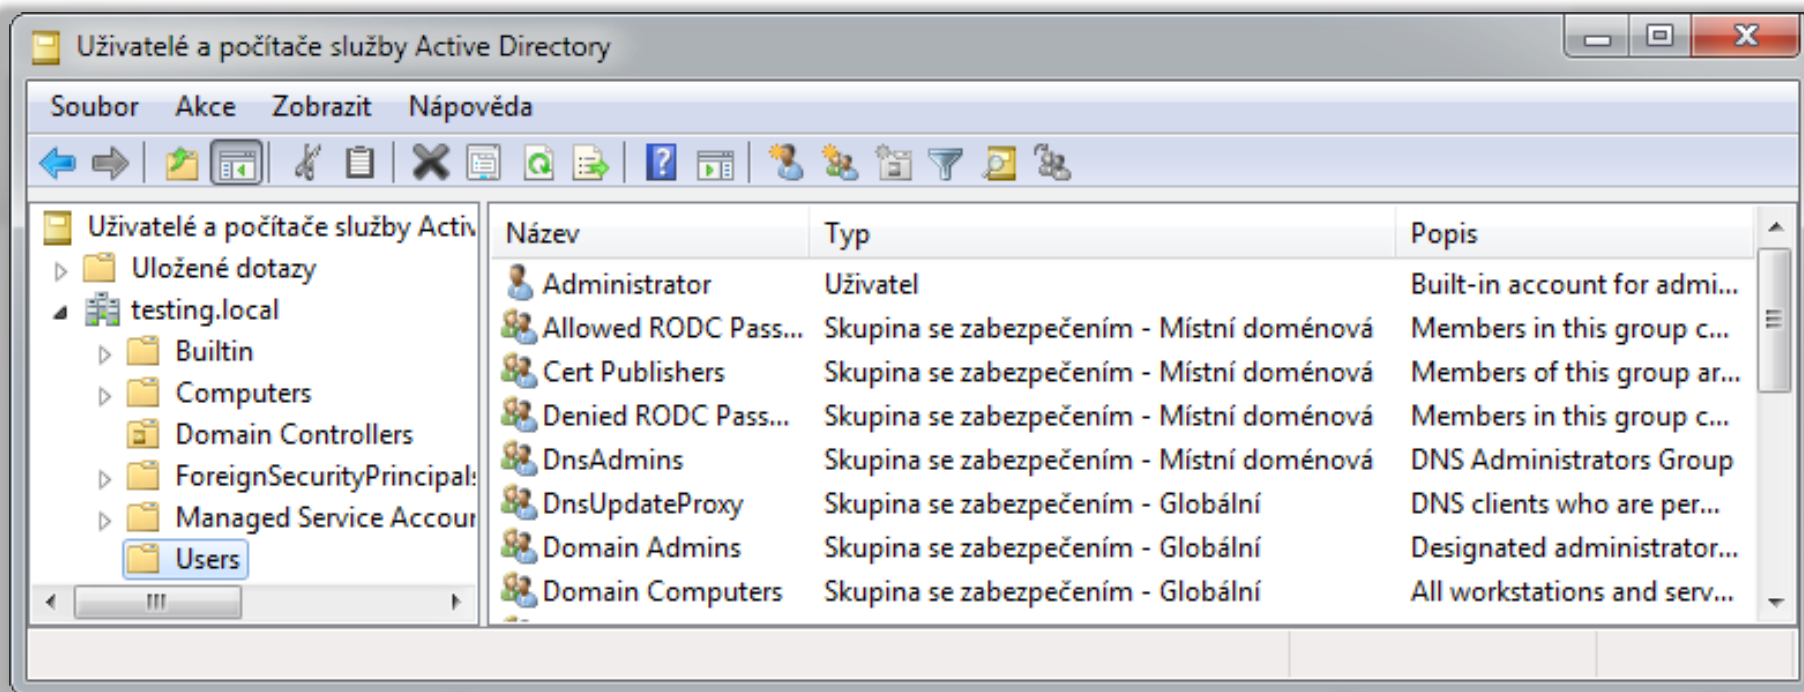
Uživatelé a počítače služby Active Directory

Soubor Akce Zobrazit Nápověda

Uživatelé a počítače služby Activ
Uložené dotazy
testing.local
Builtin
Computers
Domain Controllers
ForeignSecurityPrincipal
Managed Service Accour
Users

| Název | Typ | Popis |
|---|---|---|
| Administrator | Uživatel | Built-in account for admi... |
| Allowed RODC Pass... | Skupina se zabezpečením - Místní doménová | Members in this group c... |
| Cert Publishers | Skupina se zabezpečením - Místní doménová | Members of this group ar... |
| Denied RODC Pass... | Skupina se zabezpečením - Místní doménová | Members in this group c... |
| DnsAdmins | Skupina se zabezpečením - Místní doménová | DNS Administrators Group |
| DnsUpdateProxy | Skupina se zabezpečením - Globální | DNS clients who are per... |
| Domain Admins | Skupina se zabezpečením - Globální | Designated administrator... |
| Domain Computers | Skupina se zabezpečením - Globální | All workstations and serv... |